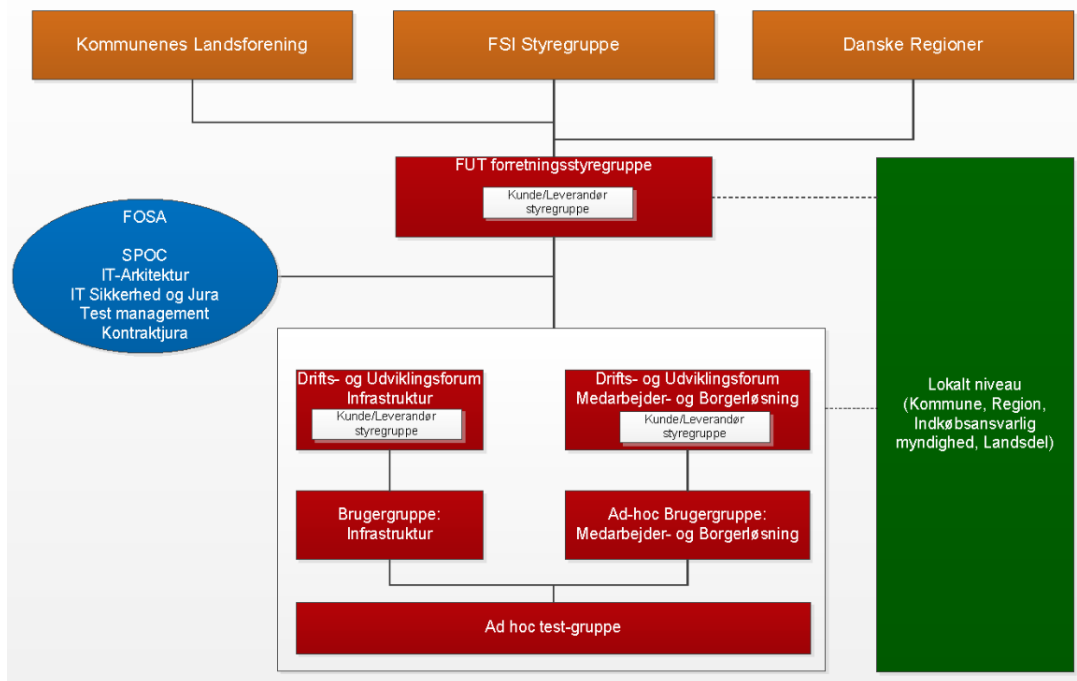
Kommunenes Landsforening

FSI Styregruppe

Danske Regioner

FUT forretningsstyregruppe

Kunde/Leverandør styregruppe

FOSA

SPOC
IT-Arkitektur
IT Sikkerhed og Jura
Test management
Kontraktjura

Drifts- og Udviklingsforum Infrastruktur

Kunde/Leverandør styregruppe

Drifts- og Udviklingsforum Medarbejder- og Borgerløsning

Kunde/Leverandør styregruppe

Lokalt niveau (Kommune, Region, Indkøbsansvarlig myndighed, Landsdel)

Brugergruppe: Infrastruktur

Ad-hoc Brugergruppe: Medarbejder- og Borgerløsning

Ad hoc test-gruppe